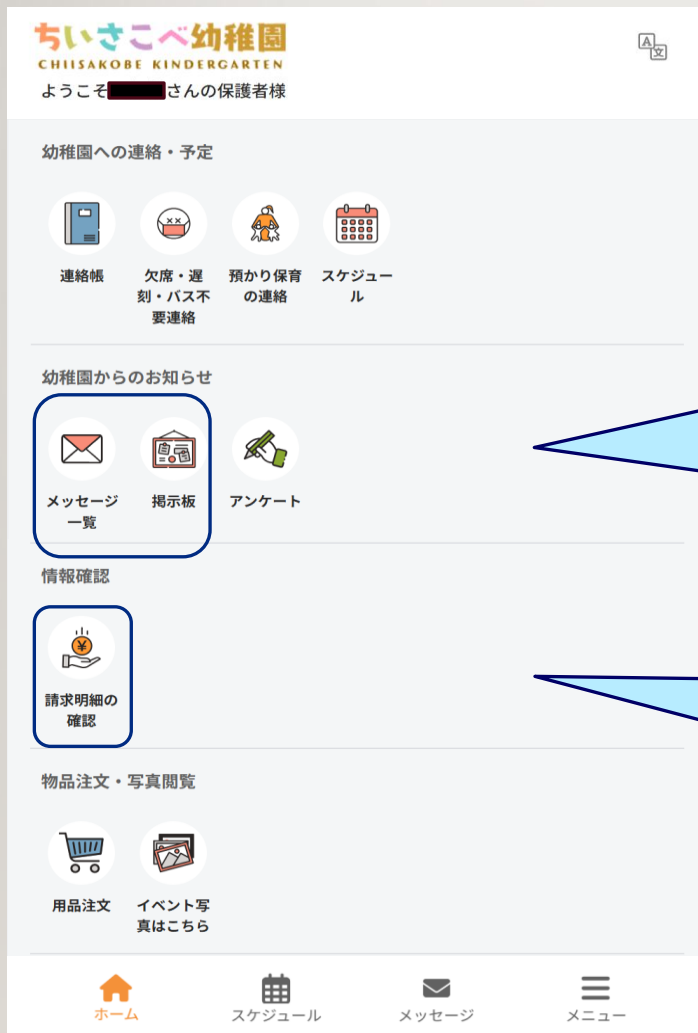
ちいさこべ幼稚園
CHIISAKOBE KINDERGARTEN
ようこそ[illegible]さんの保護者様

幼稚園への連絡・予定

連絡帳
欠席・遅刻・バス不要連絡
預かり保育の連絡
スケジュール

幼稚園からのお知らせ

メッセージ一覧
掲示板
アンケート

情報確認

請求明細の確認

物品注文・写真閲覧

用品注文
イベント写真はこちら

ホーム
スケジュール
メッセージ
メニュー